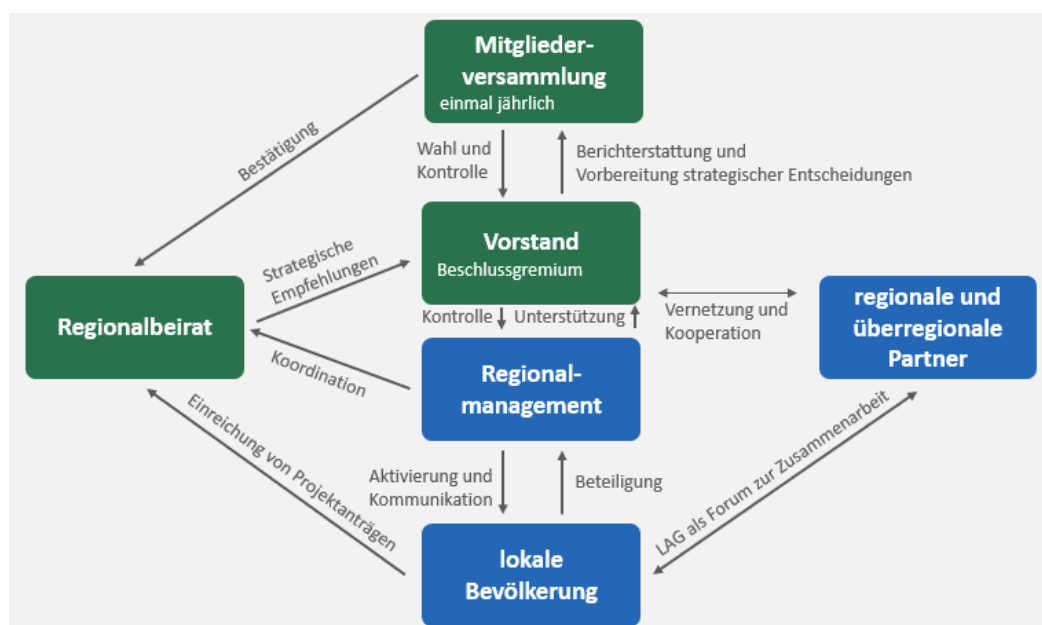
Mitgliederversammlung
einmal jährlich

Bestätigung

Wahl und Kontrolle

Berichterstattung und Vorbereitung strategischer Entscheidungen

Strategische Empfehlungen

Vorstand
Beschlussgremium

Regionalbeirat

Kontrolle

Unterstützung

Vernetzung und Kooperation

regionale und überregionale Partner

Koordination

Regionalmanagement

Einreichung von Projektanträgen

Aktivierung und Kommunikation

Beteiligung

LAG als Forum zur Zusammenarbeit

lokale Bevölkerung